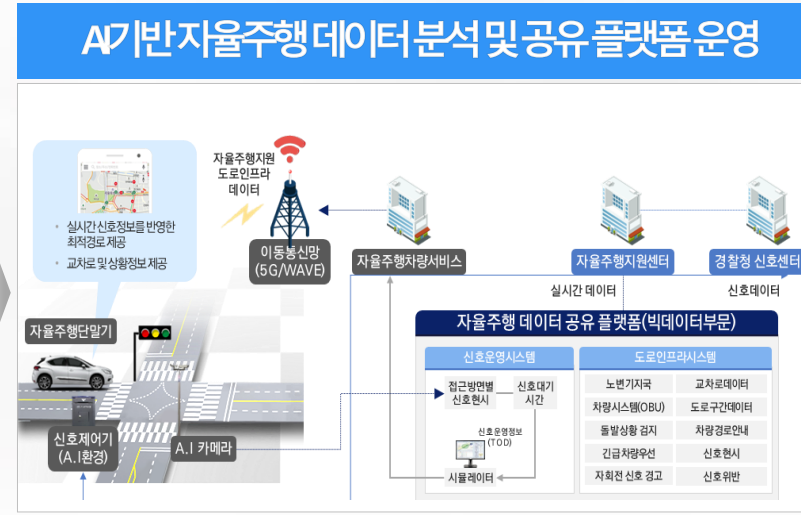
AI기반 자율주행 데이터 분석 및 공유 플랫폼 운영

실시간 신호정보를 반영한 최적경로 제공
교차로 및 상황정보 제공

자율주행지원 도로인프라 데이터

이동통신망 (5G/WAVE)

자율주행차량서비스

자율주행지원센터

경찰청 신호센터

실시간 데이터

신호데이터

자율주행단말기

자율주행 데이터 공유 플랫폼(빅데이터부문)

신호운영시스템

도로인프라시스템

접근방면별 신호현시

신호대기 시간

신호운영정보 (TOD)

시뮬레이터

| 노변기지국 | 교차로데이터 |
|---|---|
| 차량시스템(OBU) | 도로구간데이터 |
| 돌발상황 검지 | 차량경로안내 |
| 긴급차량우선 | 신호현시 |
| 자회전 신호 경고 | 신호위반 |

신호제어기 (A.I환경)

A.I 카메라